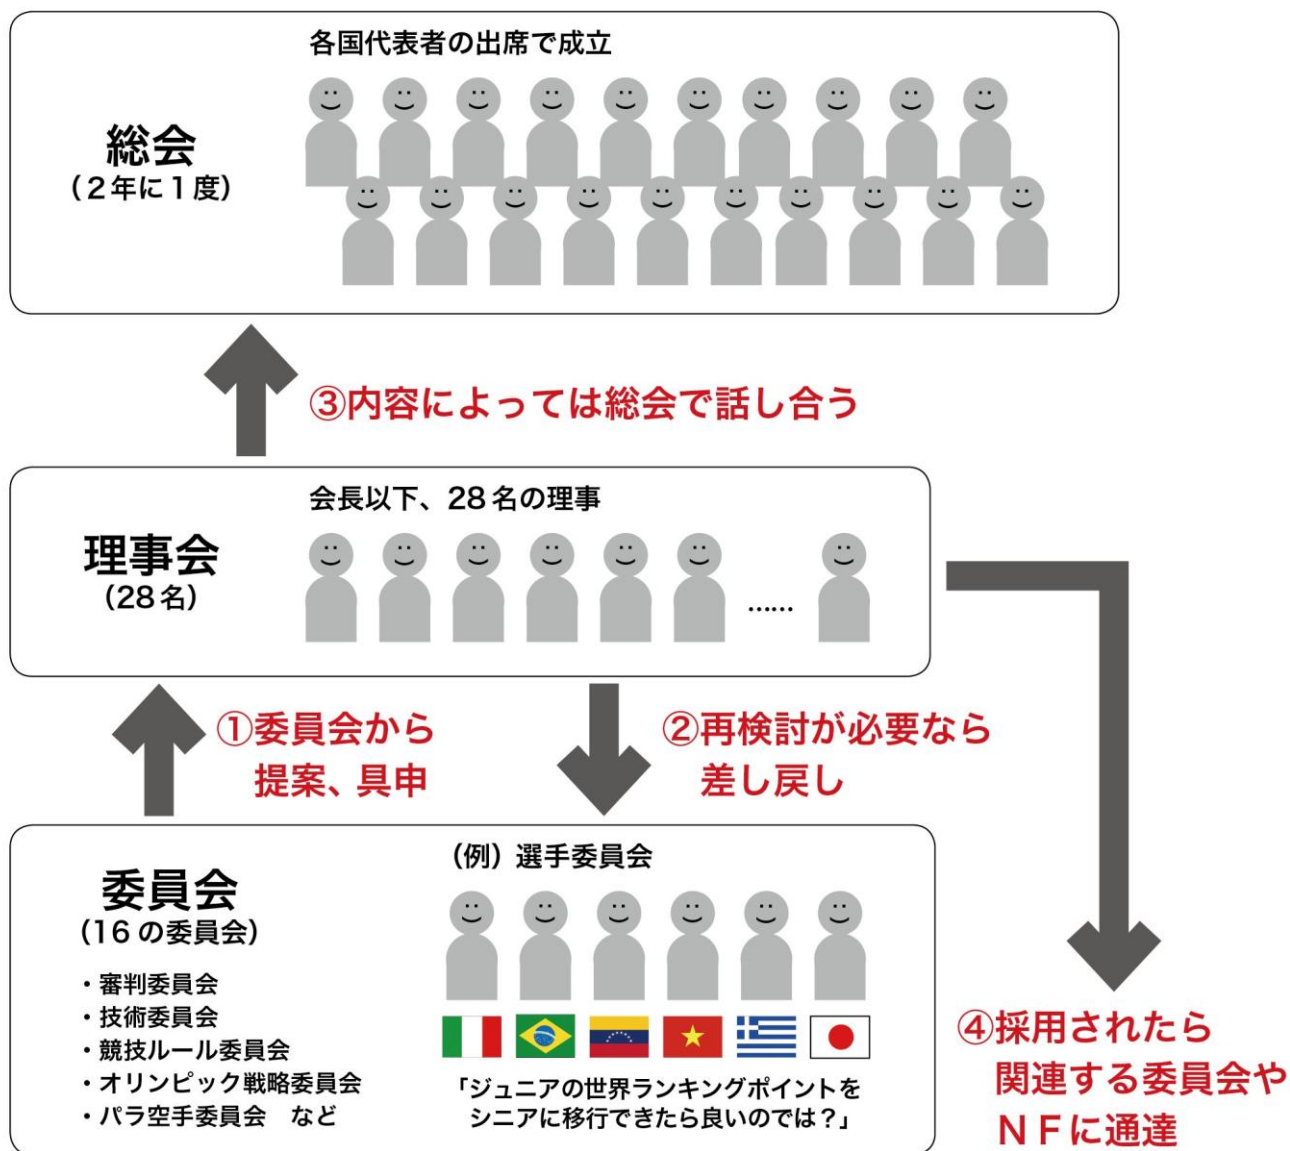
総会
（2年に1度）

各国代表者の出席で成立

③内容によっては総会で話し合う

理事会
（28名）

会長以下、28名の理事

……

①委員会から提案、具申

②再検討が必要なら差し戻し

委員会
（16の委員会）

・審判委員会
・技術委員会
・競技ルール委員会
・オリンピック戦略委員会
・パラ空手委員会　など

（例）選手委員会

「ジュニアの世界ランキングポイントをシニアに移行できたら良いのでは？」

④採用されたら関連する委員会やＮＦに通達